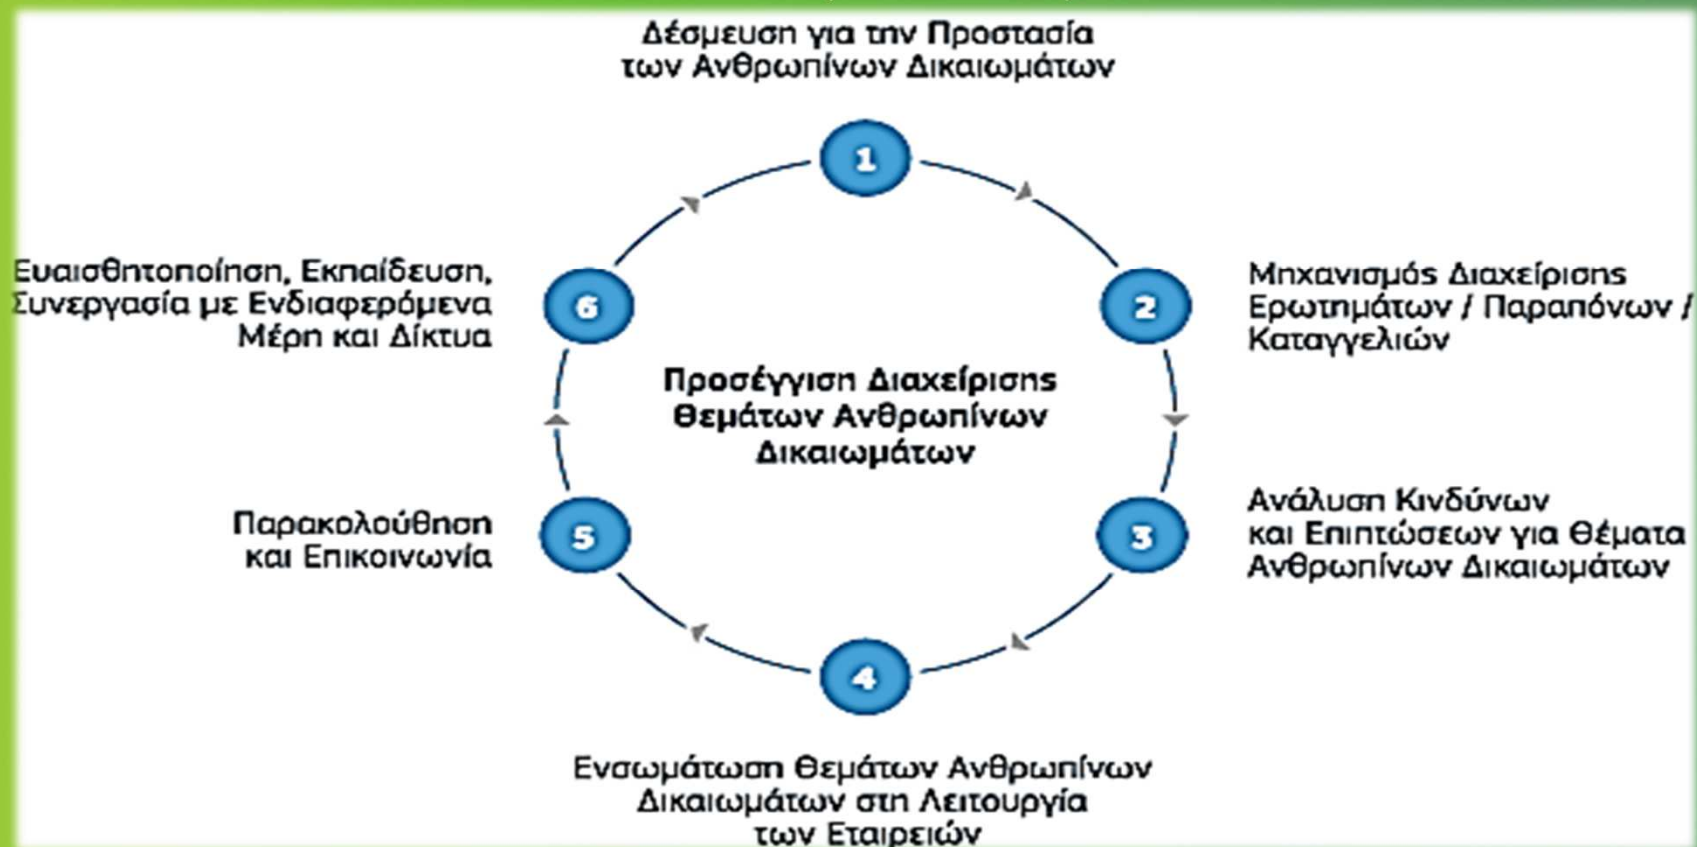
Δέσμευση για την Προστασία των Ανθρωπίνων Δικαιωμάτων

1

Ευαισθητοποίηση, Εκπαίδευση, Συνεργασία με Ενδιαφερόμενα Μέρη και Δίκτυα

6

2

Μηχανισμός Διαχείρισης Ερωτημάτων / Παραπόνων / Καταγγελιών

Προσέγγιση Διαχείρισης Θεμάτων Ανθρωπίνων Δικαιωμάτων

Παρακολούθηση και Επικοινωνία

5

3

Ανάλυση Κινδύνων και Επιπτώσεων για Θέματα Ανθρωπίνων Δικαιωμάτων

4

Ενσωμάτωση Θεμάτων Ανθρωπίνων Δικαιωμάτων στη Λειτουργία των Εταιρειών